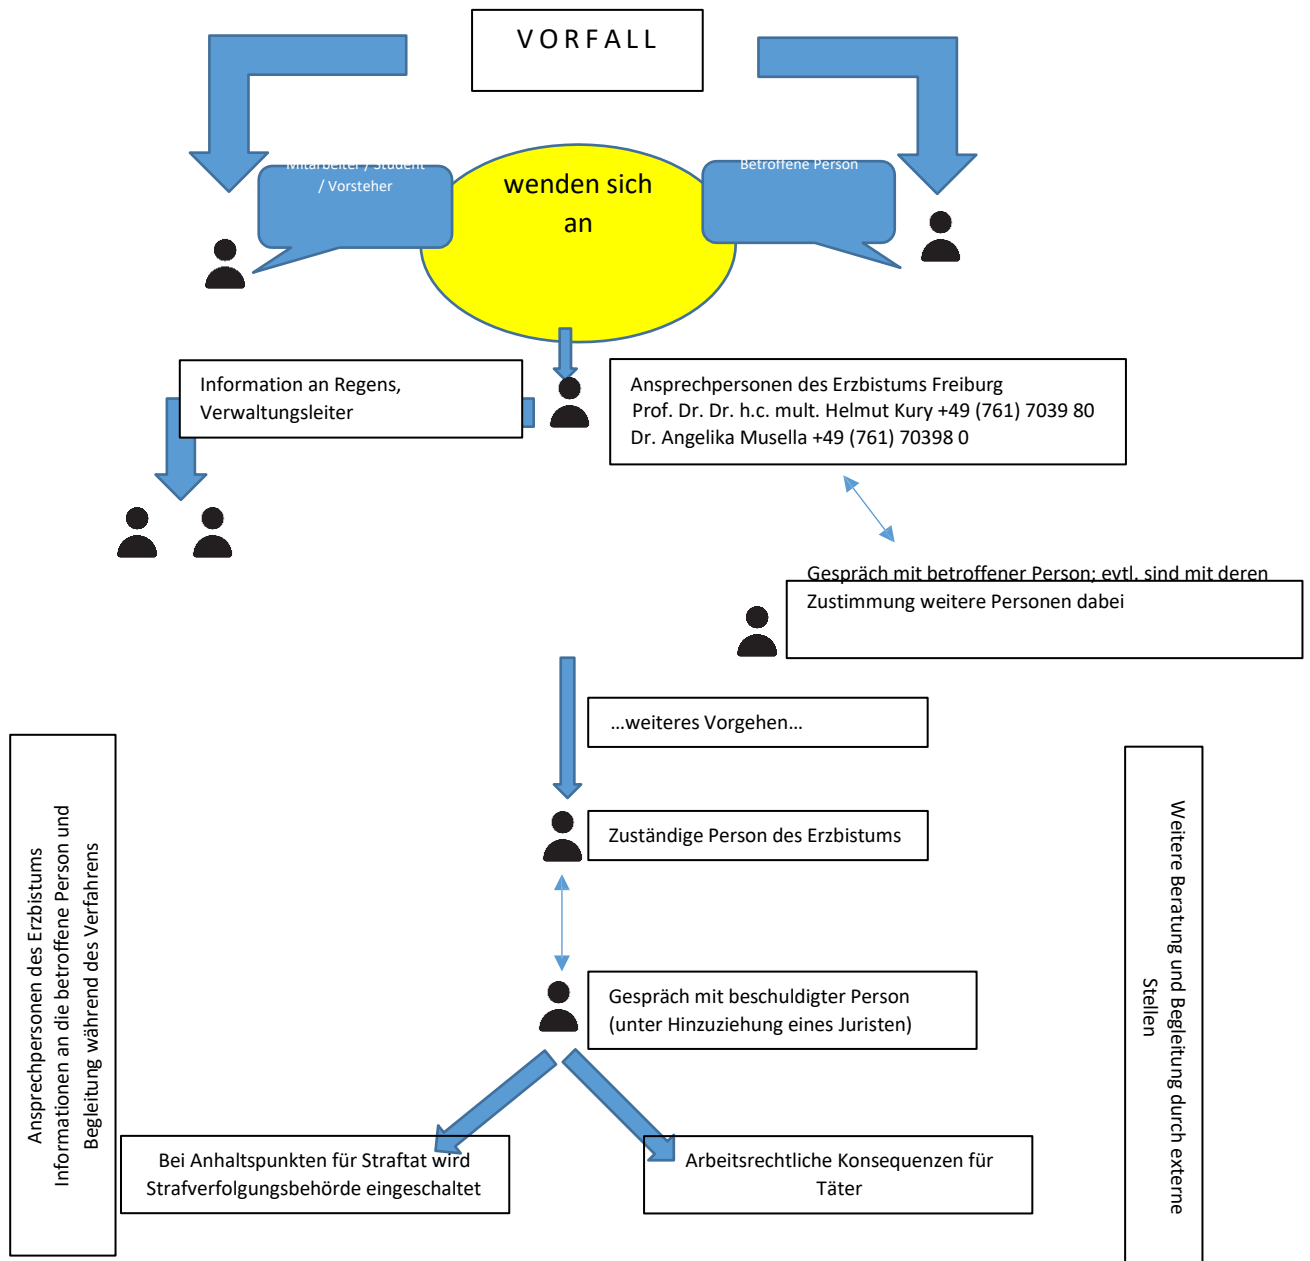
VORFALL

Mitarbeiter / Student / Vorsteher

wenden sich an

Betroffene Person

Information an Regens, Verwaltungsleiter

Ansprechpersonen des Erzbistums Freiburg
Prof. Dr. Dr. h.c. mult. Helmut Kury +49 (761) 7039 80
Dr. Angelika Musella +49 (761) 70398 0

Gespräch mit betroffener Person; evtl. sind mit deren Zustimmung weitere Personen dabei

...weiteres Vorgehen...

Ansprechpersonen des Erzbistums
Informationen an die betroffene Person und Begleitung während des Verfahrens

Zuständige Person des Erzbistums

Weitere Beratung und Begleitung durch externe Stellen

Gespräch mit beschuldigter Person (unter Hinzuziehung eines Juristen)

Bei Anhaltspunkten für Straftat wird Strafverfolgungsbehörde eingeschaltet

Arbeitsrechtliche Konsequenzen für Täter